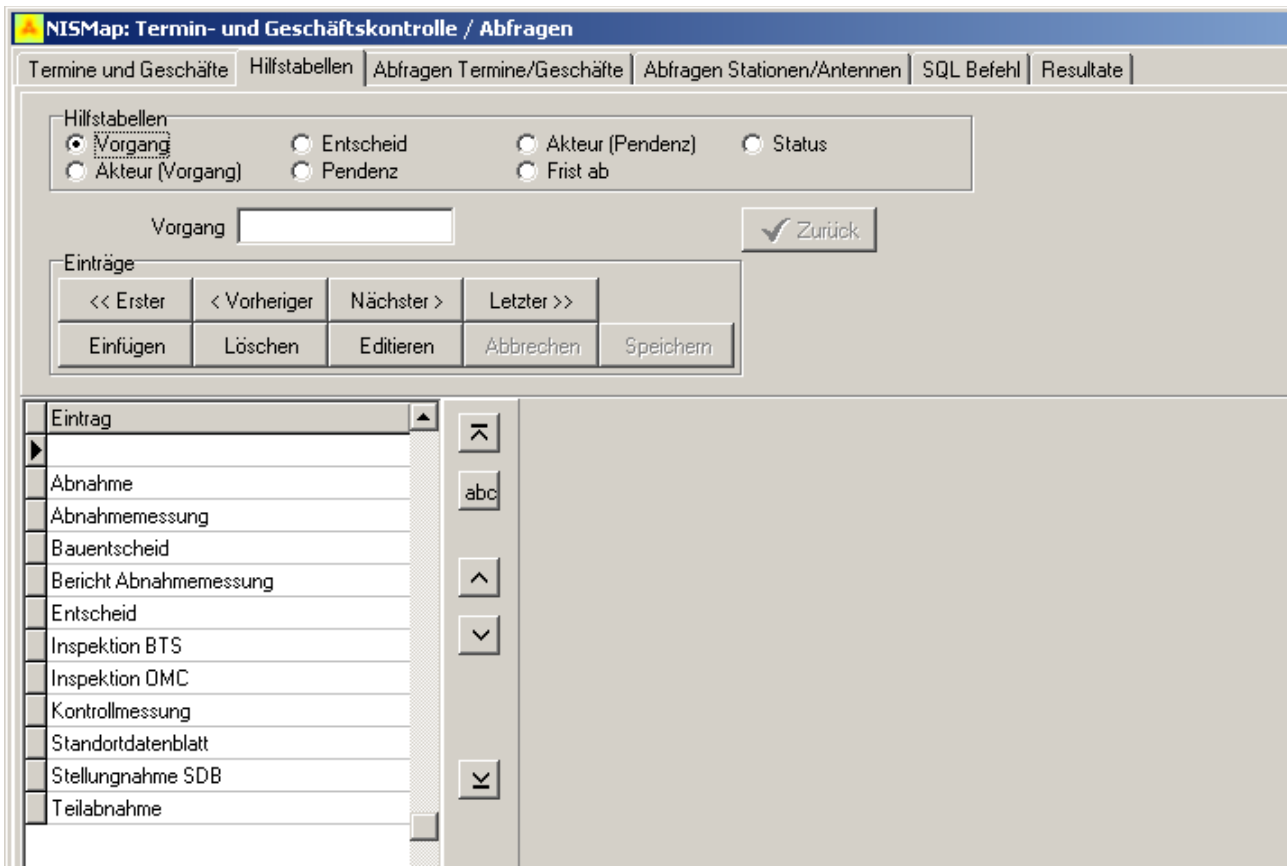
NISMap: Termin- und Geschäftskontrolle / Abfragen

Termine und Geschäfte | Hilfstabellen | Abfragen Termine/Geschäfte | Abfragen Stationen/Antennen | SQL Befehl | Resultate

Hilfstabellen
Vorgang
Akteur (Vorgang)
Entscheid
Pendenz
Akteur (Pendenz)
Frist ab
Status

Vorgang

Zurück

Einträge
<< Erster
< Vorheriger
Nächster >
Letzter >>
Einfügen
Löschen
Editieren
Abbrechen
Speichern

| Eintrag |
|---|
| |
| Abnahme |
| Abnahmemessung |
| Bauentscheid |
| Bericht Abnahmemessung |
| Entscheid |
| Inspektion BTS |
| Inspektion OMC |
| Kontrollmessung |
| Standortdatenblatt |
| Stellungnahme SDB |
| Teilabnahme |

abc